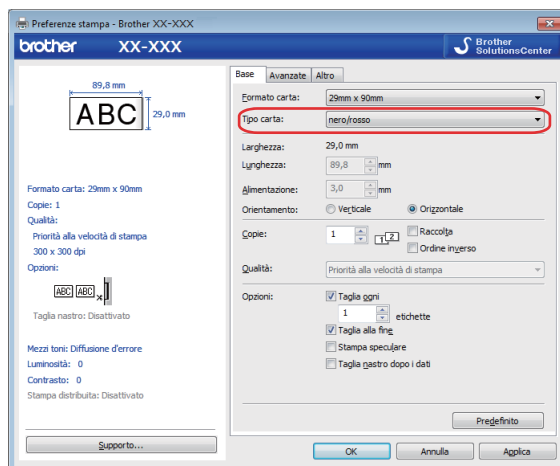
Preferenze stampa - Brother XX-XXX

brother XX-XXX

Brother SolutionsCenter

89,8 mm

ABC

29,0 mm

Formato carta: 29mm x 90mm
Copie: 1
Qualità:
Priorità alla velocità di stampa
300 x 300 dpi
Opzioni:

ABC ABC

Taglia nastro: Disattivato

Mezzi toni: Diffusione d'errore
Luminosità: 0
Contrasto: 0
Stampa distribuita: Disattivato

Supporto...

Base | Avanzate | Altro

Formato carta: 29mm x 90mm

Tipo carta: nero/rosso

Larghezza: 29,0 mm
Lunghezza: 89,8 mm
Alimentazione: 3,0 mm
Orientamento: Verticale Orizzontale

Copie: 1
Raccolta
Ordine inverso

Qualità: Priorità alla velocità di stampa

Opzioni: Taglia ogni
1 etichette
Taglia alla fine
Stampa speculare
Taglia nastro dopo i dati

Predefinito

OK Annulla Applica